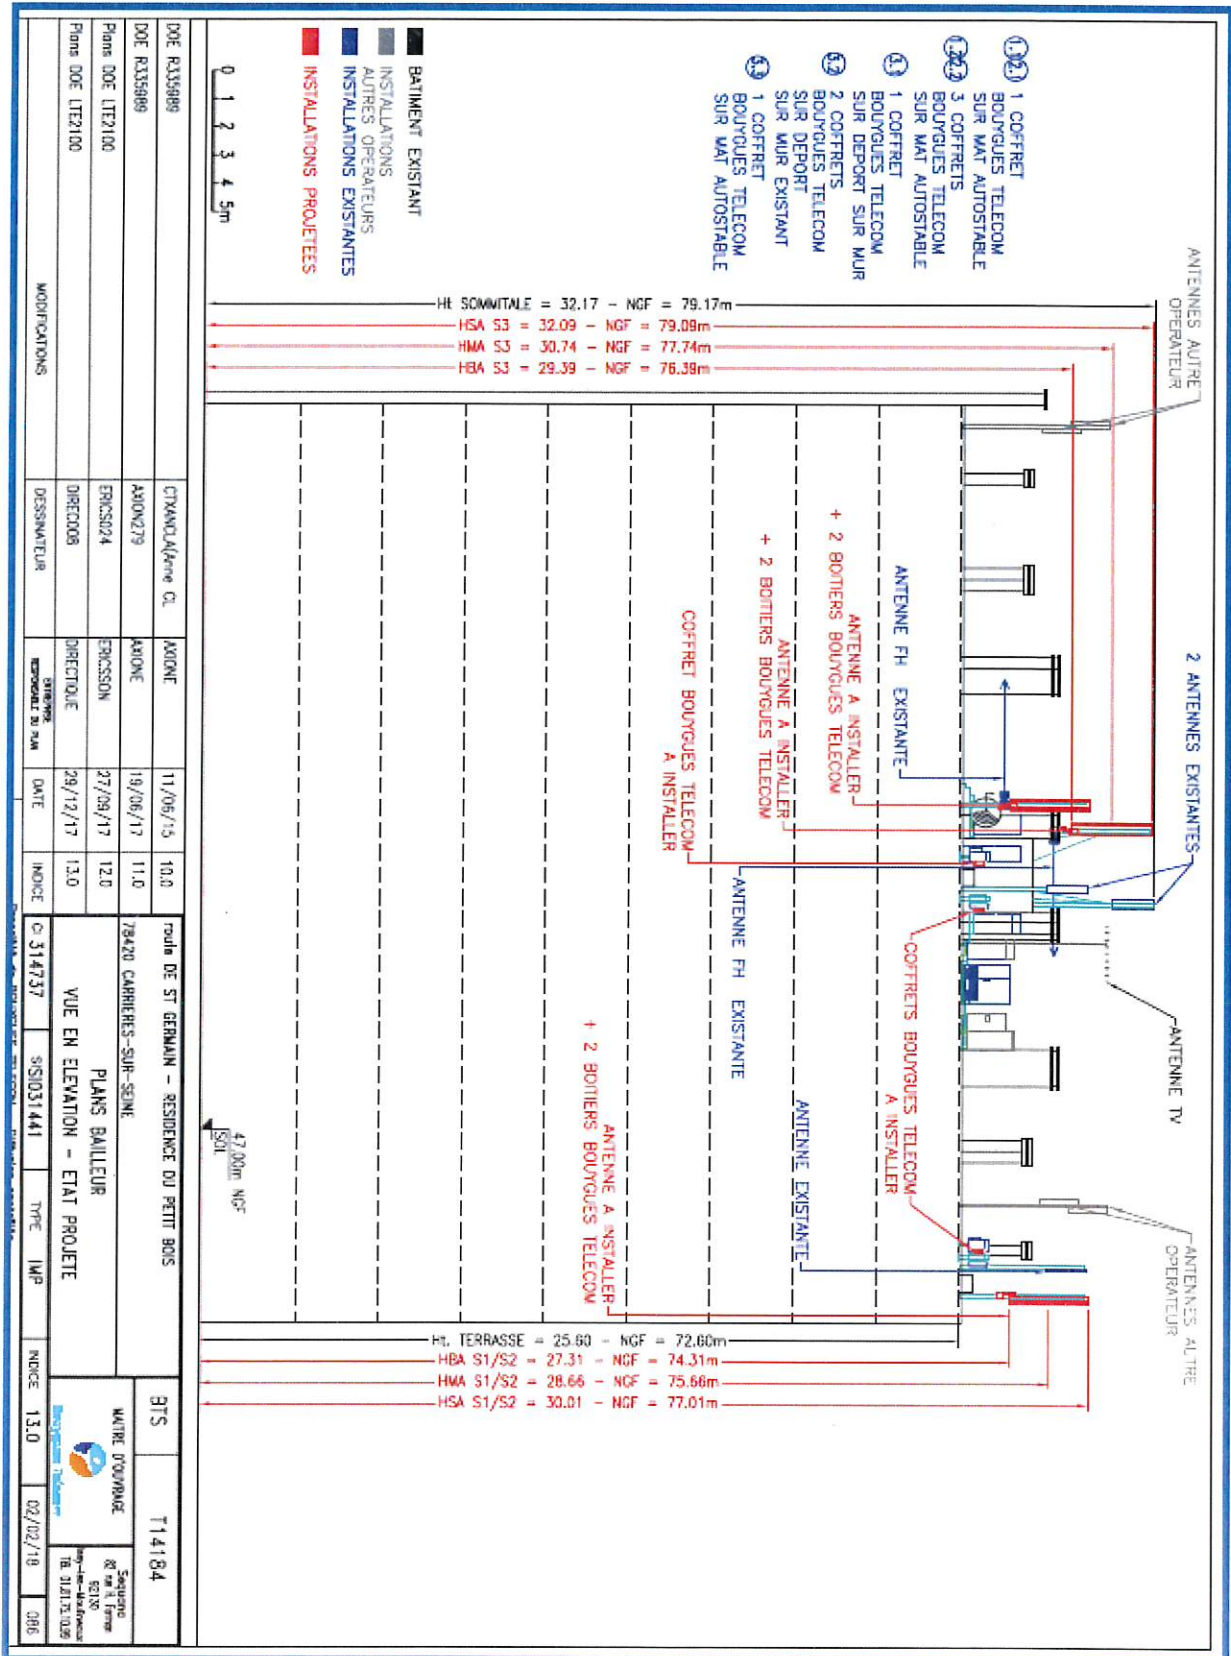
1.1/2.1 1 COFFRET BOUYGUES TELECOM SUR MAT AUTOSTABLE
1.2/2.2 3 COFFRETS BOUYGUES TELECOM SUR MAT AUTOSTABLE
3.1 1 COFFRET BOUYGUES TELECOM SUR DEPORT SUR MUR
3.2 2 COFFRETS BOUYGUES TELECOM SUR DEPORT SUR MUR EXISTANT
3.3 1 COFFRET BOUYGUES TELECOM SUR MAT AUTOSTABLE

BATIMENT EXISTANT
INSTALLATIONS AUTRES OPERATEURS
INSTALLATIONS EXISTANTES
INSTALLATIONS PROJETEES

0 1 2 3 4 5m

ANTENNES AUTRE OPERATEUR
Ht SOMMITALE = 32.17 - NGF = 79.17m
HSA S3 = 32.09 - NGF = 79.09m
HMA S3 = 30.74 - NGF = 77.74m
HBA S3 = 29.39 - NGF = 76.39m

2 ANTENNES EXISTANTES
ANTENNE FH EXISTANTE
ANTENNE A INSTALLER + 2 BOITIERS BOUYGUES TELECOM
ANTENNE A INSTALLER + 2 BOITIERS BOUYGUES TELECOM
COFFRET BOUYGUES TELECOM A INSTALLER
ANTENNE FH EXISTANTE
ANTENNE TV
COFFRETS BOUYGUES TELECOM A INSTALLER
ANTENNE EXISTANTE
ANTENNE A INSTALLER + 2 BOITIERS BOUYGUES TELECOM
ANTENNES AUTRE OPERATEUR

47.00m NGF
SOL

Ht. TERRASSE = 25.60 - NGF = 72.60m
HBA S1/S2 = 27.31 - NGF = 74.31m
HMA S1/S2 = 28.66 - NGF = 75.66m
HSA S1/S2 = 30.01 - NGF = 77.01m

| DOE RJ35989 | CTXANCLA/Anne CL | AXIONE | 11/06/15 | 10.0 |
|---|---|---|---|---|
| DOE RJ35989 | AXION279 | AXIONE | 19/06/17 | 11.0 |
| Plans DOE LTE2100 | ERICS024 | ERICSSON | 27/09/17 | 12.0 |
| Plans DOE LTE2100 | DIRECOO8 | DIRECTIQUE | 29/12/17 | 13.0 |
| MODIFICATIONS | DESSINATEUR | ENTREPRISE RESPONSABLE DU PLAN | DATE | INDICE |

route DE ST GERMAIN - RESIDENCE DU PETIT BOIS
78420 CARRIERES-SUR-SEINE
BTS T14184
PLANS BAILLEUR
VUE EN ELEVATION - ETAT PROJETE
MAITRE D'OUVRAGE
© 314737 | SISI031441 | TYPE IMP | INDICE 13.0 | 02/02/18 | 006